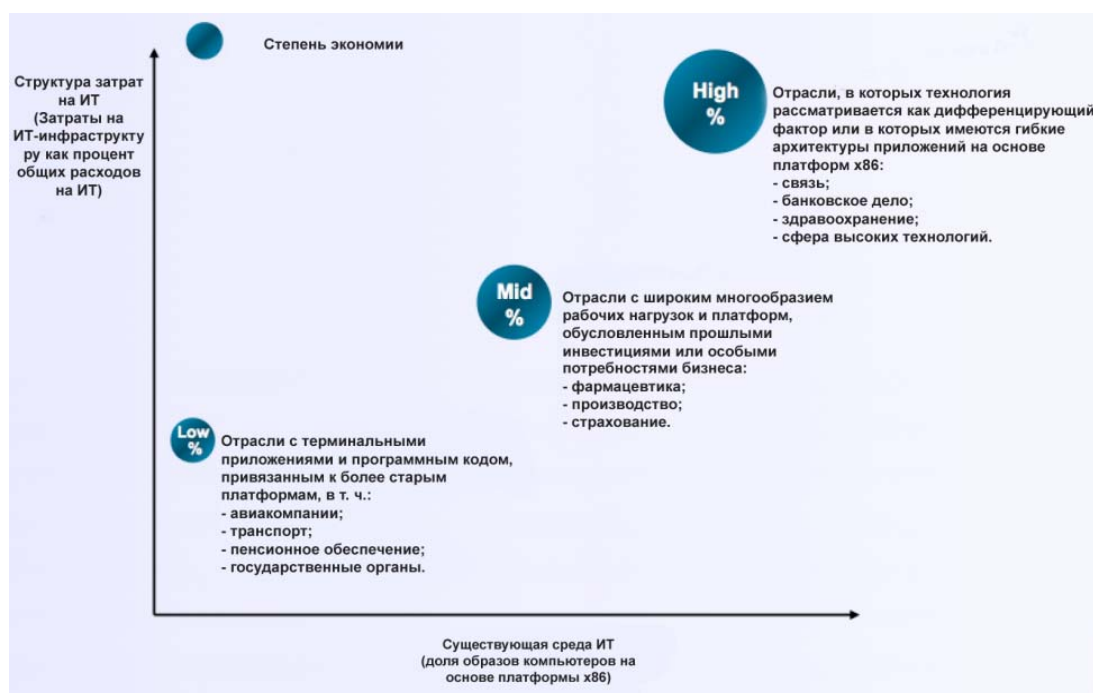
Степень экономии

Структура затрат на ИТ (Затраты на ИТ-инфраструктуру как процент общих расходов на ИТ)

High %

Отрасли, в которых технология рассматривается как дифференцирующий фактор или в которых имеются гибкие архитектуры приложений на основе платформ x86:
- связь;
- банковское дело;
- здравоохранение;
- сфера высоких технологий.

Mid %

Отрасли с широким многообразием рабочих нагрузок и платформ, обусловленным прошлыми инвестициями или особыми потребностями бизнеса:
- фармацевтика;
- производство;
- страхование.

Low %

Отрасли с терминальными приложениями и программным кодом, привязанным к более старым платформам, в т. ч.:
- авиакомпании;
- транспорт;
- пенсионное обеспечение;
- государственные органы.

Существующая среда ИТ (доля образов компьютеров на основе платформы x86)